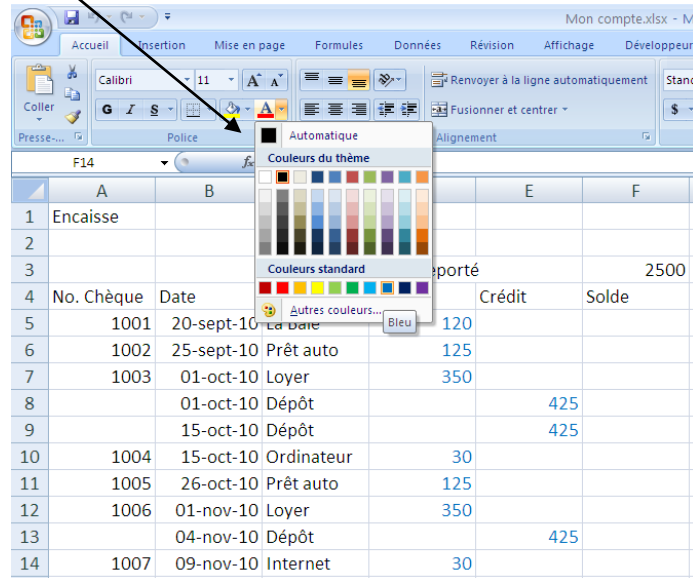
Mon compte.xlsx - M

Accueil Insertion Mise en page Formules Données Révision Affichage Développeur

Coller

Presse-...

Calibri 11

G I S

Police

Renvoyer à la ligne automatiquement

Fusionner et centrer

Alignement

Stand

$

F14

Automatique

Couleurs du thème

Couleurs standard

Autres couleurs...

Bleu

| | A | B | C | D | E | F |
|---|---|---|---|---|---|---|
| 1 | Encaisse | | | | | |
| 2 | | | | | | |
| 3 | | | | eporté | | 2500 |
| 4 | No. Chèque | Date | | | Crédit | Solde |
| 5 | 1001 | 20-sept-10 | La Baie | 120 | | |
| 6 | 1002 | 25-sept-10 | Prêt auto | 125 | | |
| 7 | 1003 | 01-oct-10 | Loyer | 350 | | |
| 8 | | 01-oct-10 | Dépôt | | 425 | |
| 9 | | 15-oct-10 | Dépôt | | 425 | |
| 10 | 1004 | 15-oct-10 | Ordinateur | 30 | | |
| 11 | 1005 | 26-oct-10 | Prêt auto | 125 | | |
| 12 | 1006 | 01-nov-10 | Loyer | 350 | | |
| 13 | | 04-nov-10 | Dépôt | | 425 | |
| 14 | 1007 | 09-nov-10 | Internet | 30 | | |